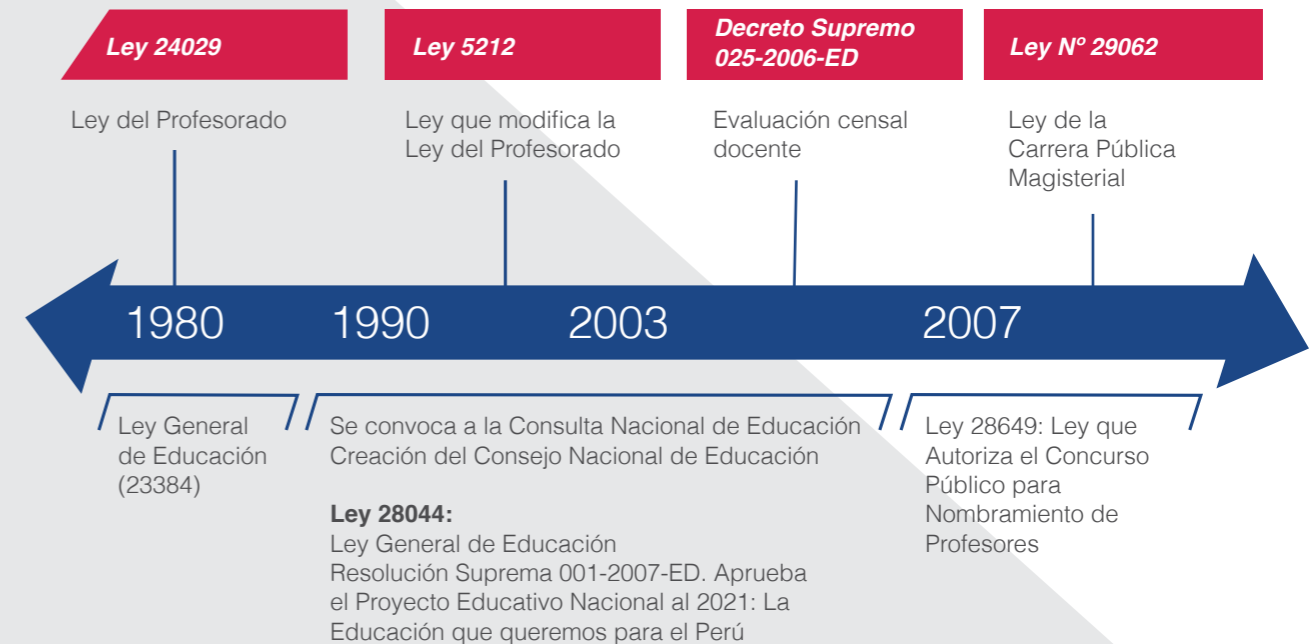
Ley 24029

Ley 5212

Decreto Supremo 025-2006-ED

Ley Nº 29062

Ley del Profesorado

Ley que modifica la Ley del Profesorado

Evaluación censal docente

Ley de la Carrera Pública Magisterial

1980

1990

2003

2007

Ley General de Educación (23384)

Se convoca a la Consulta Nacional de Educación
Creación del Consejo Nacional de Educación

**Ley 28044:**
Ley General de Educación
Resolución Suprema 001-2007-ED. Aprueba el Proyecto Educativo Nacional al 2021: La Educación que queremos para el Perú

Ley 28649: Ley que Autoriza el Concurso Público para Nombramiento de Profesores